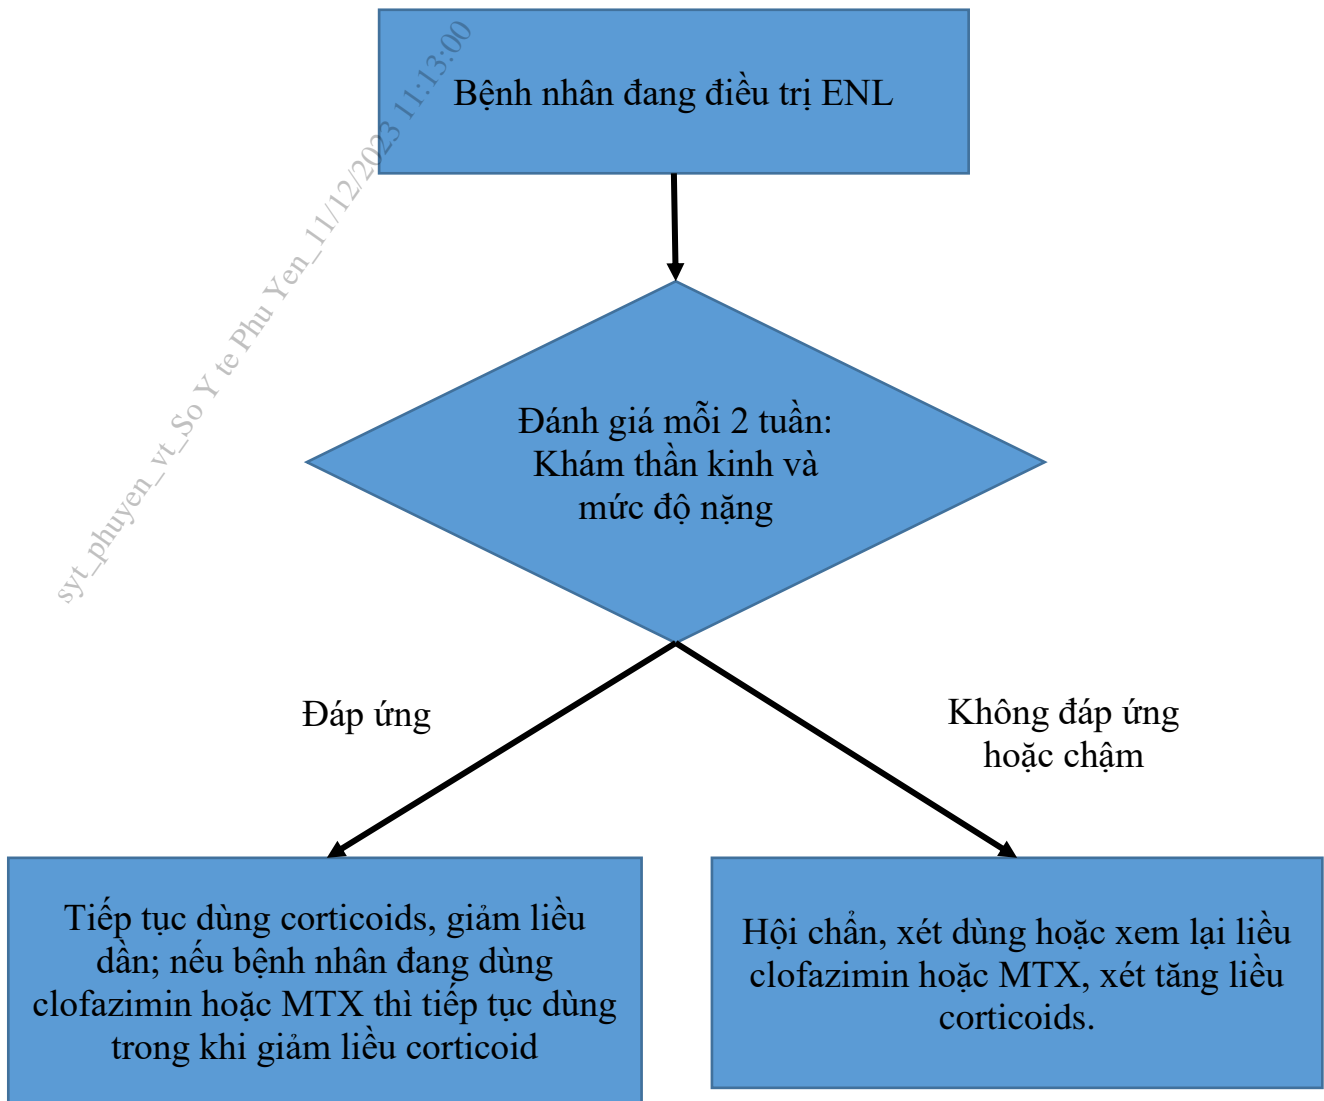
Bệnh nhân đang điều trị ENL

syt_phuyen_vt_So Y te Phu Yen_11/12/2023 11:13:00

Đánh giá mỗi 2 tuần: Khám thần kinh và mức độ nặng

Đáp ứng

Không đáp ứng hoặc chậm

Tiếp tục dùng corticoids, giảm liều dần; nếu bệnh nhân đang dùng clofazimin hoặc MTX thì tiếp tục dùng trong khi giảm liều corticoid

Hội chẩn, xét dùng hoặc xem lại liều clofazimin hoặc MTX, xét tăng liều corticoids.